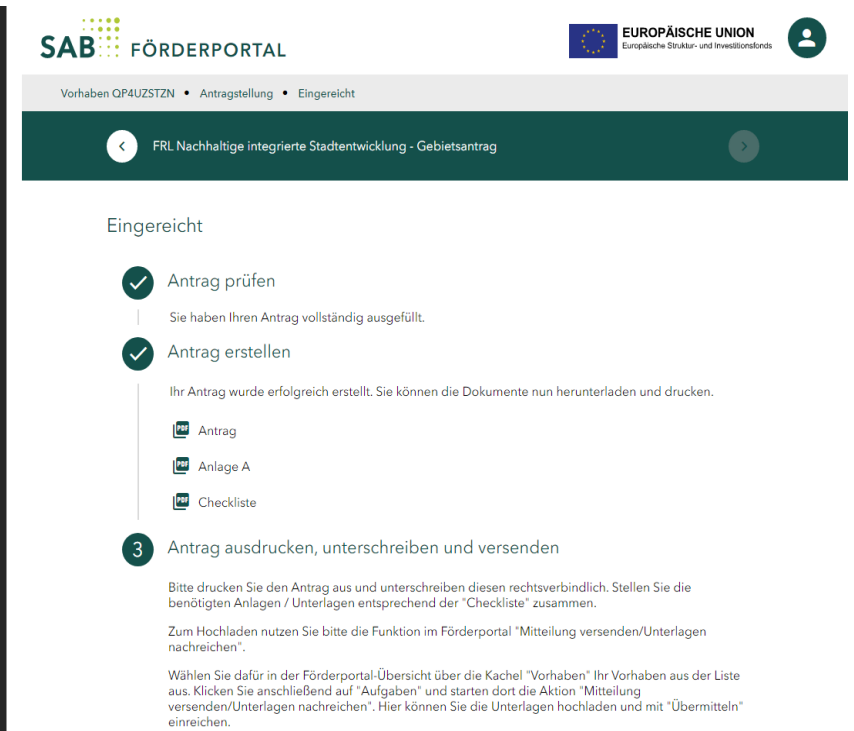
SAB FÖRDERPORTAL

EUROPÄISCHE UNION
Europäische Struktur- und Investitionsfonds

Vorhaben QP4UZSTZN • Antragstellung • Eingereicht

FRL Nachhaltige integrierte Stadtentwicklung - Gebietsantrag

Eingereicht

Antrag prüfen

Sie haben Ihren Antrag vollständig ausgefüllt.

Antrag erstellen

Ihr Antrag wurde erfolgreich erstellt. Sie können die Dokumente nun herunterladen und drucken.

Antrag

Anlage A

Checkliste

3 Antrag ausdrucken, unterschreiben und versenden

Bitte drucken Sie den Antrag aus und unterschreiben diesen rechtsverbindlich. Stellen Sie die benötigten Anlagen / Unterlagen entsprechend der "Checkliste" zusammen.

Zum Hochladen nutzen Sie bitte die Funktion im Förderportal "Mitteilung versenden/Unterlagen nachreichen".

Wählen Sie dafür in der Förderportal-Übersicht über die Kachel "Vorhaben" Ihr Vorhaben aus der Liste aus. Klicken Sie anschließend auf "Aufgaben" und starten dort die Aktion "Mitteilung versenden/Unterlagen nachreichen". Hier können Sie die Unterlagen hochladen und mit "Übermitteln" einreichen.